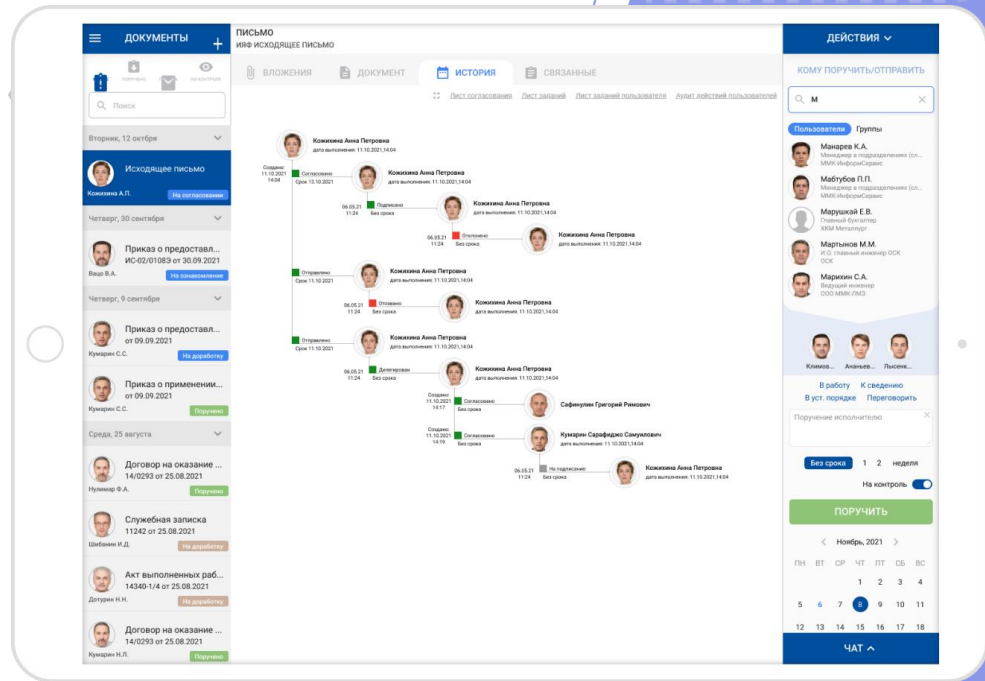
ДОКУМЕНТЫ
Поиск
Вторник, 12 октября
Исходящее письмо
Кожихина А.П.
На согласовании
Четверг, 30 сентября
Приказ о предоставл...
ИС-02/01083 от 30.09.2021
Вацо В.А.
На ознакомление
Четверг, 9 сентября
Приказ о предоставл...
от 09.09.2021
Кумарин С.С.
На доработку
Приказ о применении...
от 09.09.2021
Кумарин С.С.
Поручено
Среда, 25 августа
Договор на оказание ...
14/0293 от 25.08.2021
Нулимар Ф.А.
Поручено
Служебная записка
11242 от 25.08.2021
Шибанин И.Д.
На доработку
Акт выполненных раб...
14340-1/4 от 25.08.2021
Дотурин Н.Н.
На доработку
Договор на оказание ...
14/0293 от 25.08.2021
Кумарин Н.П.
Поручено

ПИСЬМО
ИЯФ ИСХОДЯЩЕЕ ПИСЬМО
ВЛОЖЕНИЯ
ДОКУМЕНТ
ИСТОРИЯ
СВЯЗАННЫЕ
Лист согласования
Лист заданий
Лист заданий пользователя
Аудит действий пользователей

Кожихина Анна Петровна
дата выполнения: 11.10.2021,14:04
Создано: 11.10.2021 14:04
Согласовано
Срок 13.10.2021
Кожихина Анна Петровна
дата выполнения: 11.10.2021,14:04
06.05.21 11:24
Подписано
Без срока
Кожихина Анна Петровна
дата выполнения: 11.10.2021,14:04
06.05.21 11:24
Отклонено
Без срока
Кожихина Анна Петровна
дата выполнения: 11.10.2021,14:04
Отправлено
Срок 11.10.2021
Кожихина Анна Петровна
дата выполнения: 11.10.2021,14:04
06.05.21 11:24
Отозвано
Без срока
Кожихина Анна Петровна
дата выполнения: 11.10.2021,14:04
Отправлено
Срок 11.10.2021
Кожихина Анна Петровна
дата выполнения: 11.10.2021,14:04
06.05.21 11:24
Делегировано
Без срока
Кожихина Анна Петровна
дата выполнения: 11.10.2021,14:04
Создано: 11.10.2021 14:17
Согласовано
Без срока
Сафиуллин Григорий Римович
Создано: 11.10.2021 14:19
Согласовано
Без срока
Кумарин Сарафиджс Самуилович
дата выполнения: 11.10.2021,14:04
06.05.21 11:24
На подписание
Без срока
Кожихина Анна Петровна
дата выполнения: 11.10.2021,14:04

ДЕЙСТВИЯ
КОМУ ПОРУЧИТЬ/ОТПРАВИТЬ
М
Пользователи
Группы
Манарев К.А.
Менеджер в подразделениях (сп...
ММК-ИнформСервис
Мабтубов П.П.
Менеджер в подразделениях (сп...
ММК-ИнформСервис
Марушкай Е.В.
Главный бухгалтер
ХКМ Металлург
Мартынов М.М.
И.О. главный инженер ОСК
ОСК
Марихин С.А.
Ведущий инженер
ООО ММК-ЛМЗ
Климов...
Ананьев...
Лысенк...
В работу
К сведению
В уст. порядке
Переговорить
Поручение исполнителю
Без срока
1
2
неделя
На контроль
ПОРУЧИТЬ
Ноябрь, 2021
ПН ВТ СР ЧТ ПТ СБ ВС
1 2 3 4
5 6 7 8 9 10 11
12 13 14 15 16 17 18
ЧАТ